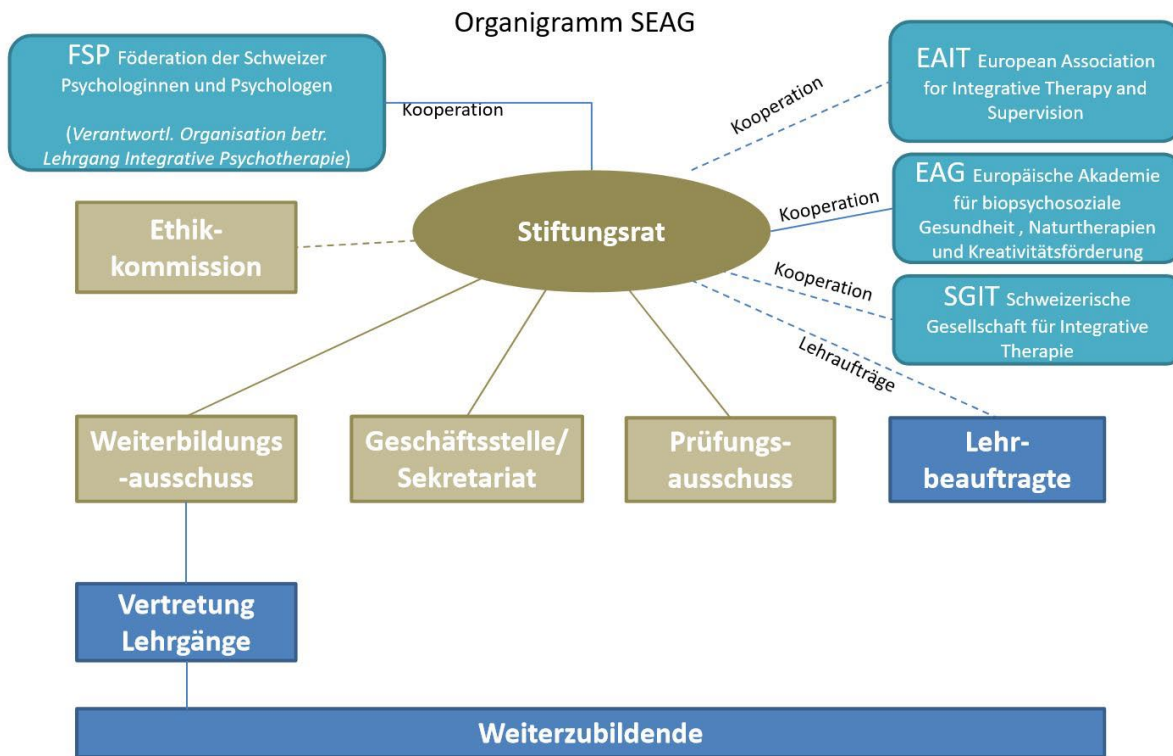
Organigramm SEAG

FSP Föderation der Schweizer Psychologinnen und Psychologen

(Verantwortl. Organisation betr. Lehrgang Integrative Psychotherapie)

Kooperation

EAIT European Association for Integrative Therapy and Supervision

Kooperation

Ethik-kommission

Stiftungsrat

Kooperation

EAG Europäische Akademie für biopsychosoziale Gesundheit , Naturtherapien und Kreativitätsförderung

Kooperation

SGIT Schweizerische Gesellschaft für Integrative Therapie

Lehraufträge

Weiterbildungs-ausschuss

Geschäftsstelle/ Sekretariat

Prüfungs-ausschuss

Lehr-beauftragte

Vertretung Lehrgänge

Weiterzubildende